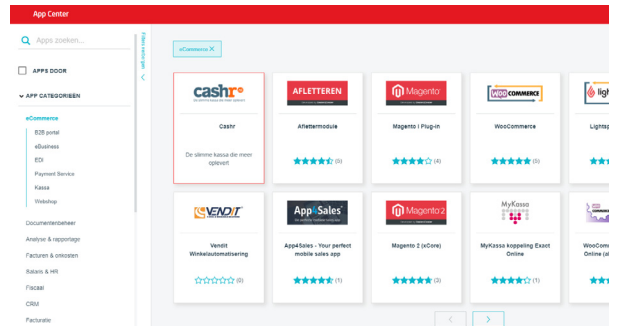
App Center

Apps zoeken...

APPS DOOR

APP CATEGORIEEN

eCommerce

B2B portal

eBusiness

EDI

Payment Service

Kassa

Webshop

Documentenbeheer

Analyse & rapportage

Facturen & onkosten

Salaris & HR

Fiscaal

CRM

Facturatie

Filters verbergen

eCommerce ✕

cashr

Cashr

De slimme kassa die meer oplevert

AFLETTEREN

Aflettermodule

(5)

Magento

Magento I Plug-in

(4)

WooCommerce

WooCommerce

(5)

Lightsp

VENDIT

Vendit Winkelautomatisering

(0)

App4Sales

App4Sales - Your perfect mobile sales app

(1)

Magento 2

Magento 2 (xCore)

(3)

MyKassa

MyKassa koppeling Exact Online

(1)

WooCom Online (d